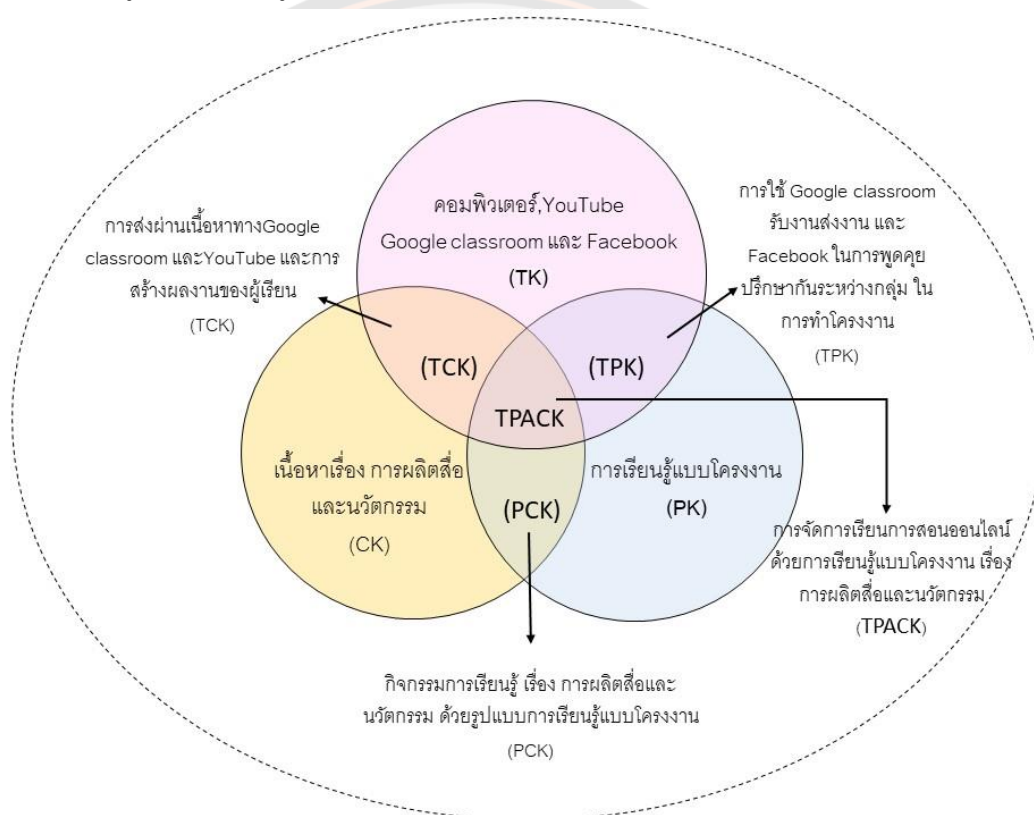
การส่งผ่านเนื้อหาทางGoogle classroom และYouTube และการสร้างผลงานของผู้เรียน
(TCK)

คอมพิวเตอร์,YouTube
Google classroom และ Facebook
(TK)

การใช้ Google classroom รับงานส่งงาน และ Facebook ในการพูดคุยปรึกษากันระหว่างกลุ่ม ในการทำโครงงาน
(TPK)

(TCK)

(TPK)

TPACK

เนื้อหาเรื่อง การผลิตสื่อและนวัตกรรม
(CK)

(PCK)

การเรียนรู้แบบโครงงาน
(PK)

การจัดการเรียนการสอนออนไลน์ด้วยการเรียนรู้แบบโครงงาน เรื่อง การผลิตสื่อและนวัตกรรม
(TPACK)

กิจกรรมการเรียนรู้ เรื่อง การผลิตสื่อและนวัตกรรม ด้วยรูปแบบการเรียนรู้แบบโครงงาน
(PCK)